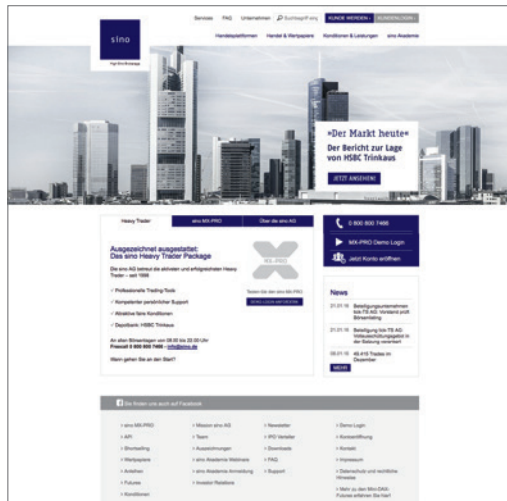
sino

High End Brokerage

Services FAQ Unternehmen Suchbegriff eing KUNDE WERDEN KUNDENLOGIN

Handelsplattformen Handel & Wertpapiere Konditionen & Leistungen sino Akademie

»Der Markt heute«
Der Bericht zur Lage von HSBC Trinkaus

JETZT ANSEHEN!

Heavy Trader | sino MX-PRO | Über die sino AG

Ausgezeichnet ausgestattet: Das sino Heavy Trader Package

Die sino AG betreut die aktivsten und erfolgreichsten Heavy Trader – seit 1998

✓ Professionelle Trading-Tools

✓ Kompetenter persönlicher Support

✓ Attraktive faire Konditionen

✓ Depotbank: HSBC Trinkaus

An allen Börsentagen von 08:00 bis 22:00 Uhr
Freecall 0 800 800 7466 – info@sino.de

Wann gehen Sie an den Start?

MX-PRO

Testen Sie den sino MX-PRO

DEMO LOGIN ANFORDERN

0 800 800 7466

MX-PRO Demo Login

Jetzt Konto eröffnen

News

21.01.16 Beteiligungsunternehmen tick-TS AG: Vorstand prüft Börsenlistung

21.01.16 Beteiligung tick-TS AG: Videoaufzeichnung der Sitzung veröffentlicht

08.01.16 45.415 Trades im Dezember

MEHR

Sie finden uns auch auf Facebook

› sino MX-PRO
› API
› Shortselling
› Wertpapiere
› Anleihen
› Futures
› Konditionen

› Mission sino AG
› Team
› Auszeichnungen
› sino Akademie Webinare
› sino Akademie Anmeldung
› Investor Relations

› Newsletter
› IPO Verteiler
› Downloads
› FAQ
› Support

› Demo Login
› Kontoeröffnung
› Kontakt
› Impressum
› Datenschutz und rechtliche Hinweise
› Mehr zu den Mini-DAX-Futures erfahren Sie hier!